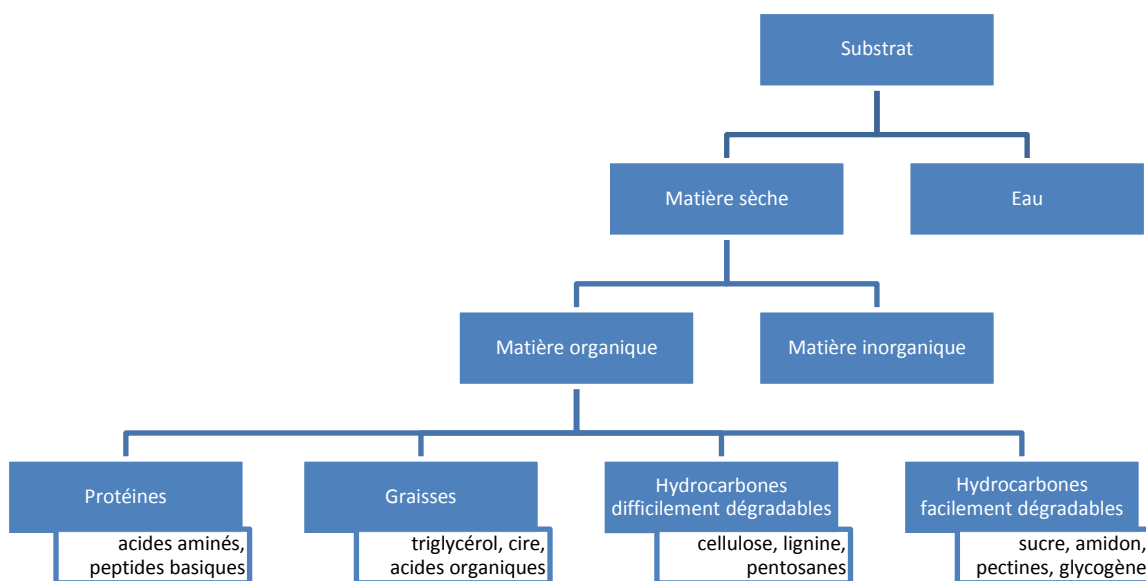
Substrat

Matière sèche

Eau

Matière organique

Matière inorganique

Protéines

acides aminés, peptides basiques

Graisses

triglycérol, cire, acides organiques

Hydrocarbones difficilement dégradables

cellulose, lignine, pentosanes

Hydrocarbones facilement dégradables

sucre, amidon, pectines, glycogène